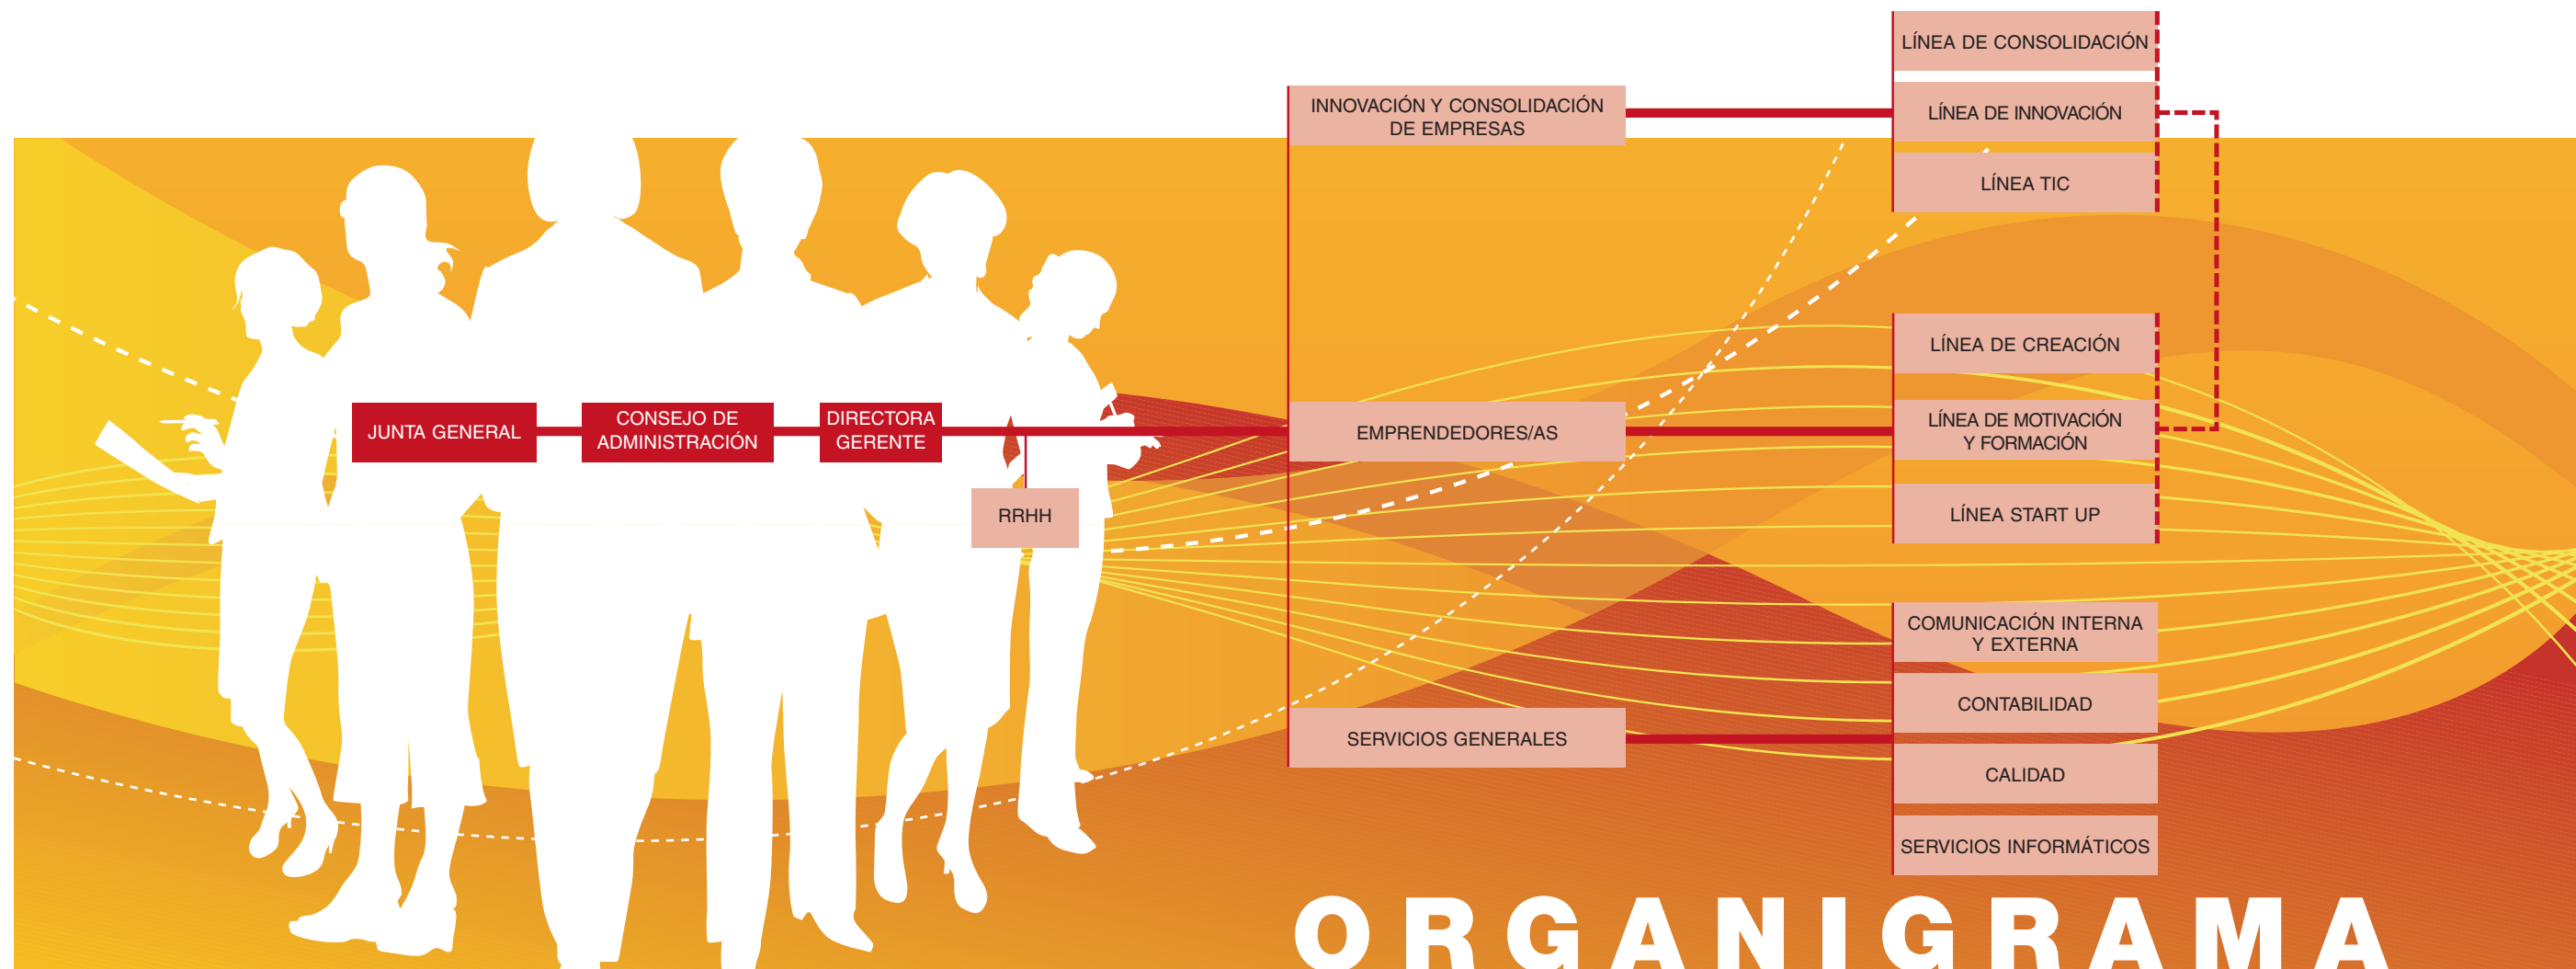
JUNTA GENERAL

CONSEJO DE ADMINISTRACIÓN

DIRECTORA GERENTE

RRHH

INNOVACIÓN Y CONSOLIDACIÓN DE EMPRESAS

EMPRENDEDORES/AS

SERVICIOS GENERALES

LÍNEA DE CONSOLIDACIÓN

LÍNEA DE INNOVACIÓN

LÍNEA TIC

LÍNEA DE CREACIÓN

LÍNEA DE MOTIVACIÓN Y FORMACIÓN

LÍNEA START UP

COMUNICACIÓN INTERNA Y EXTERNA

CONTABILIDAD

CALIDAD

SERVICIOS INFORMÁTICOS

ORGANIGRAMA